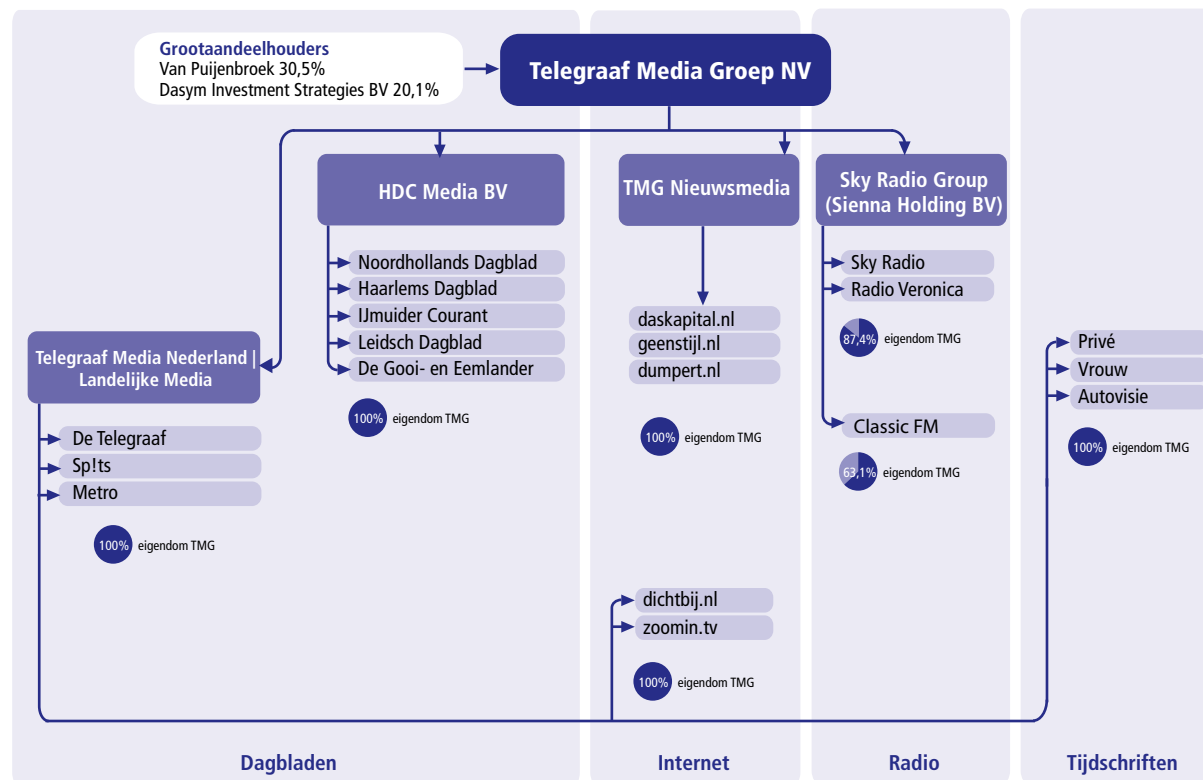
Grootaandeelhouders
Van Puijenbroek 30,5%
Dasym Investment Strategies BV 20,1%

Telegraaf Media Groep NV

HDC Media BV

TMG Nieuwsmedia

Sky Radio Group (Sienna Holding BV)

Noordhollands Dagblad
Haarlems Dagblad
IJmuider Courant
Leidsch Dagblad
De Gooi- en Eemlander

100% eigendom TMG

Telegraaf Media Nederland | Landelijke Media

De Telegraaf
Sp!ts
Metro

100% eigendom TMG

daskapital.nl
geenstijl.nl
dumpert.nl

100% eigendom TMG

dichtbij.nl
zoomin.tv

100% eigendom TMG

Sky Radio
Radio Veronica

87,4% eigendom TMG

Classic FM

63,1% eigendom TMG

Privé
Vrouw
Autovisie

100% eigendom TMG

Dagbladen

Internet

Radio

Tijdschriften